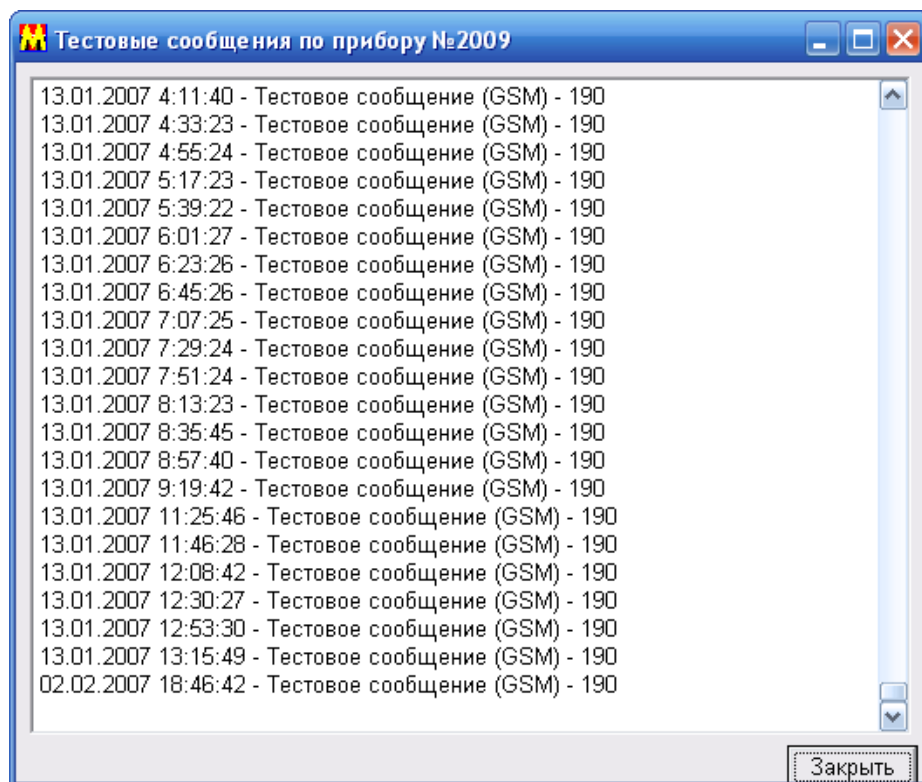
Тестовые сообщения по прибору №2009

13.01.2007 4:11:40 - Тестовое сообщение (GSM) - 190
13.01.2007 4:33:23 - Тестовое сообщение (GSM) - 190
13.01.2007 4:55:24 - Тестовое сообщение (GSM) - 190
13.01.2007 5:17:23 - Тестовое сообщение (GSM) - 190
13.01.2007 5:39:22 - Тестовое сообщение (GSM) - 190
13.01.2007 6:01:27 - Тестовое сообщение (GSM) - 190
13.01.2007 6:23:26 - Тестовое сообщение (GSM) - 190
13.01.2007 6:45:26 - Тестовое сообщение (GSM) - 190
13.01.2007 7:07:25 - Тестовое сообщение (GSM) - 190
13.01.2007 7:29:24 - Тестовое сообщение (GSM) - 190
13.01.2007 7:51:24 - Тестовое сообщение (GSM) - 190
13.01.2007 8:13:23 - Тестовое сообщение (GSM) - 190
13.01.2007 8:35:45 - Тестовое сообщение (GSM) - 190
13.01.2007 8:57:40 - Тестовое сообщение (GSM) - 190
13.01.2007 9:19:42 - Тестовое сообщение (GSM) - 190
13.01.2007 11:25:46 - Тестовое сообщение (GSM) - 190
13.01.2007 11:46:28 - Тестовое сообщение (GSM) - 190
13.01.2007 12:08:42 - Тестовое сообщение (GSM) - 190
13.01.2007 12:30:27 - Тестовое сообщение (GSM) - 190
13.01.2007 12:53:30 - Тестовое сообщение (GSM) - 190
13.01.2007 13:15:49 - Тестовое сообщение (GSM) - 190
02.02.2007 18:46:42 - Тестовое сообщение (GSM) - 190

Закрыть